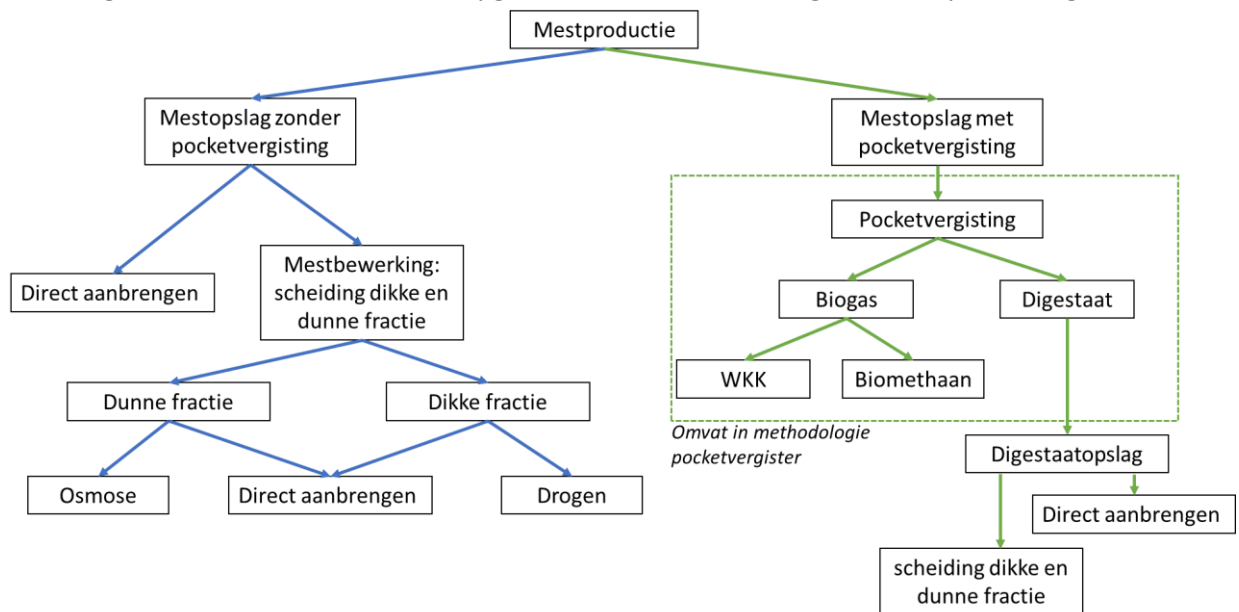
Mestproductie

Mestopslag zonder pocketvergisting

Mestopslag met pocketvergisting

Direct aanbrengen

Mestbewerking: scheiding dikke en dunne fractie

Dunne fractie

Dikke fractie

Osmose

Direct aanbrengen

Drogen

Pocketvergisting

Biogas

Digestaat

WKK

Biomethaan

Omvat in methodologie pocketvergister

Digestaatopslag

Direct aanbrengen

scheiding dikke en dunne fractie